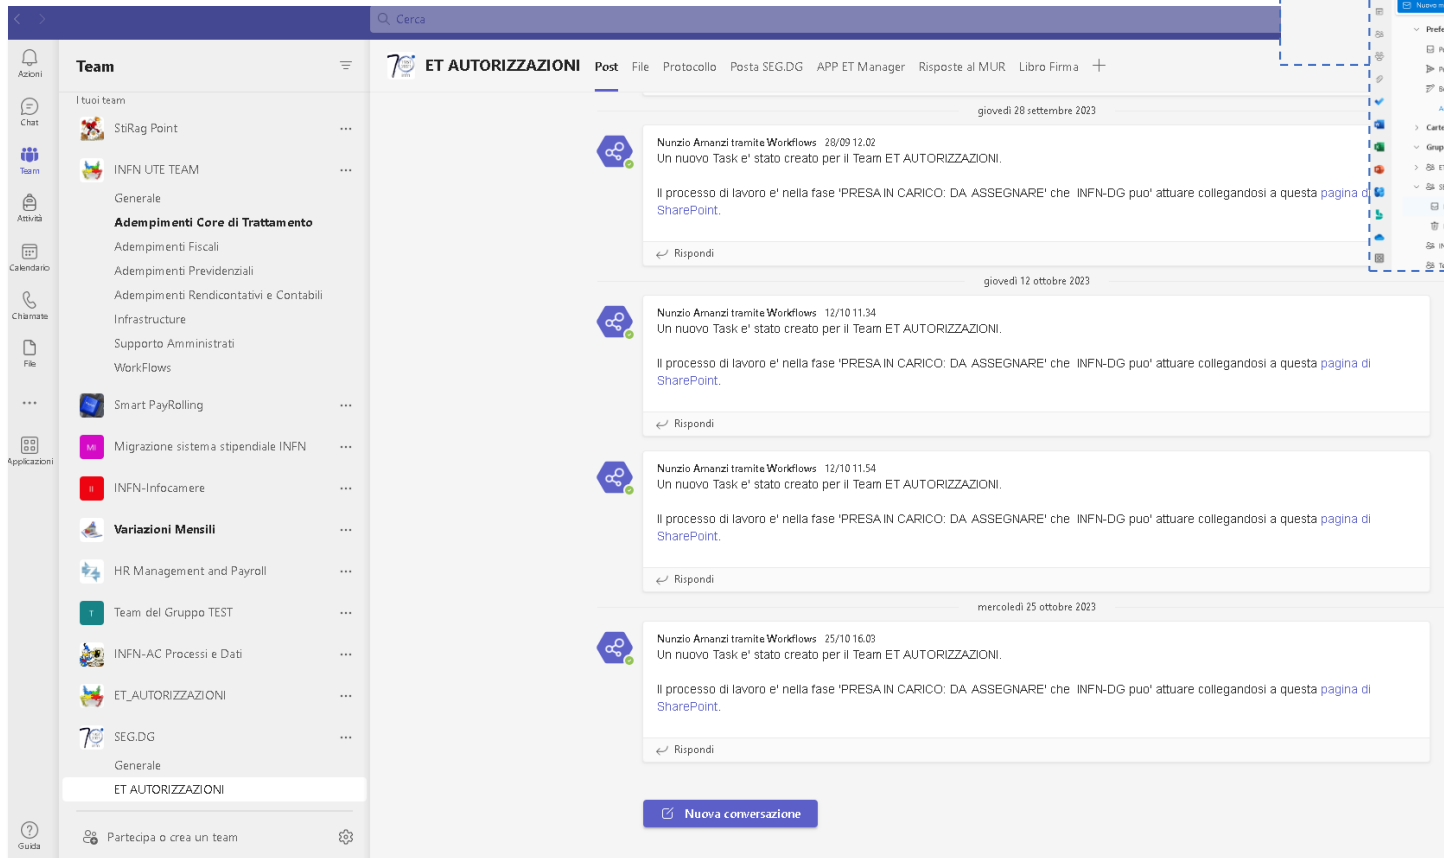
Cerca

Azioni
Chat
Team
Attività
Calendario
Chiamate
File
...
Applicazioni
Guida

Team

I tuoi team

StiRag Point ...

INFN UTE TEAM ...
Generale
Adempimenti Core di Trattamento
Adempimenti Fiscali
Adempimenti Previdenziali
Adempimenti Rendicontativi e Contabili
Infrastructure
Supporto Amministrati
WorkFlows

Smart PayRolling ...
MI Migrazione sistema stipendiale INFN ...
II INFN-Infocamere ...
Variazioni Mensili ...
HR Management and Payroll ...
T Team del Gruppo TEST ...
INFN-AC Processi e Dati ...
ET_AUTORIZZAZIONI ...
SEG.DG ...
Generale
ET AUTORIZZAZIONI

Partecipa o crea un team

ET AUTORIZZAZIONI Post File Protocollo Posta SEG.DG APP ET Manager Risposte al MUR Libro Firma +

giovedì 28 settembre 2023

Nunzio Amanzi tramite Workflows 28/09 12.02
Un nuovo Task e' stato creato per il Team ET AUTORIZZAZIONI.

Il processo di lavoro e' nella fase 'PRESA IN CARICO: DA ASSEGNARE' che INFN-DG puo' attuare collegandosi a questa pagina di SharePoint.

Rispondi

giovedì 12 ottobre 2023

Nunzio Amanzi tramite Workflows 12/10 11.34
Un nuovo Task e' stato creato per il Team ET AUTORIZZAZIONI.

Il processo di lavoro e' nella fase 'PRESA IN CARICO: DA ASSEGNARE' che INFN-DG puo' attuare collegandosi a questa pagina di SharePoint.

Rispondi

Nunzio Amanzi tramite Workflows 12/10 11.54
Un nuovo Task e' stato creato per il Team ET AUTORIZZAZIONI.

Il processo di lavoro e' nella fase 'PRESA IN CARICO: DA ASSEGNARE' che INFN-DG puo' attuare collegandosi a questa pagina di SharePoint.

Rispondi

mercoledì 25 ottobre 2023

Nunzio Amanzi tramite Workflows 25/10 16.03
Un nuovo Task e' stato creato per il Team ET AUTORIZZAZIONI.

Il processo di lavoro e' nella fase 'PRESA IN CARICO: DA ASSEGNARE' che INFN-DG puo' attuare collegandosi a questa pagina di SharePoint.

Rispondi

Nuova conversazione

Nuovo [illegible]
Prefe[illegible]
Carte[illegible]
Grup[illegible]